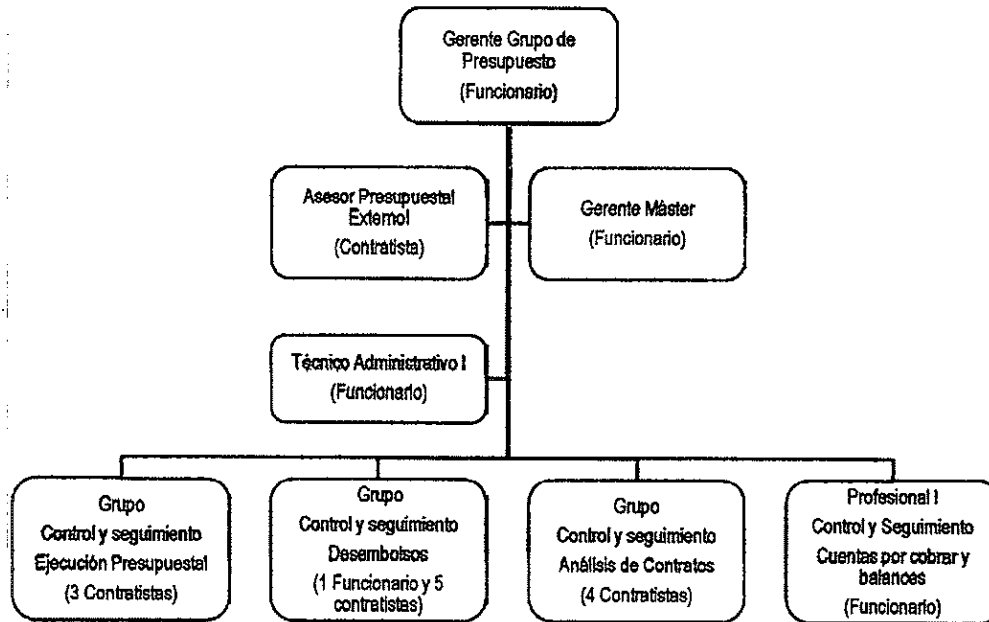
Gerente Grupo de Presupuesto
(Funcionario)

Asesor Presupuestal Externol
(Contratista)

Gerente Máster
(Funcionario)

Técnico Administrativo I
(Funcionario)

Grupo
Control y seguimiento
Ejecución Presupuestal
(3 Contratistas)

Grupo
Control y seguimiento
Desembolsos
(1 Funcionario y 5 contratistas)

Grupo
Control y seguimiento
Análisis de Contratos
(4 Contratistas)

Profesional I
Control y Seguimiento
Cuentas por cobrar y balances
(Funcionario)